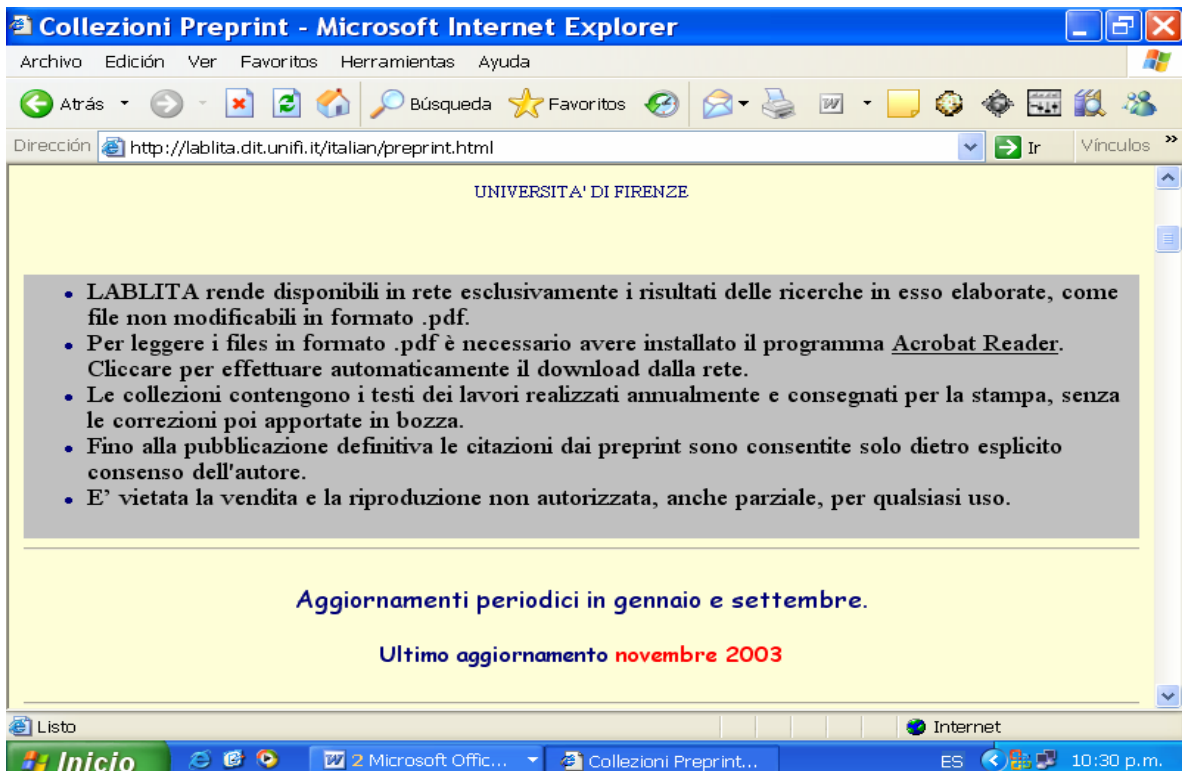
Collezioni Preprint - Microsoft Internet Explorer

Archivo Edición Ver Favoritos Herramientas Ayuda

Atrás Búsqueda Favoritos

Dirección http://lablita.dit.unifi.it/italian/preprint.html Ir Vínculos

UNIVERSITA' DI FIRENZE

- LABLITA rende disponibili in rete esclusivamente i risultati delle ricerche in esso elaborate, come file non modificabili in formato .pdf.
- Per leggere i files in formato .pdf è necessario avere installato il programma Acrobat Reader. Cliccare per effettuare automaticamente il download dalla rete.
- Le collezioni contengono i testi dei lavori realizzati annualmente e consegnati per la stampa, senza le correzioni poi apportate in bozza.
- Fino alla pubblicazione definitiva le citazioni dai preprint sono consentite solo dietro esplicito consenso dell'autore.
- E' vietata la vendita e la riproduzione non autorizzata, anche parziale, per qualsiasi uso.

Aggiornamenti periodici in gennaio e settembre.

Ultimo aggiornamento novembre 2003

Listo Internet

Inicio 2 Microsoft Offic... Collezioni Preprint... ES 10:30 p.m.